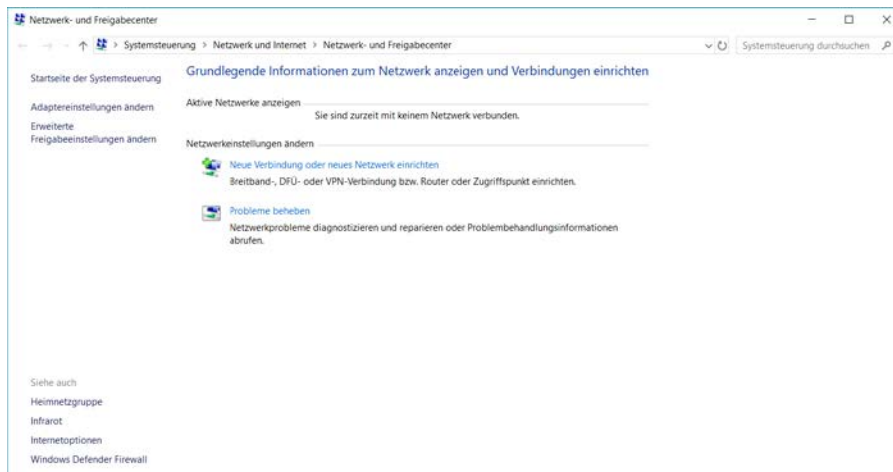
Netzwerk- und Freigabecenter

Systemsteuerung > Netzwerk und Internet > Netzwerk- und Freigabecenter

Systemsteuerung durchsuchen

Startseite der Systemsteuerung

Adaptereinstellungen ändern

Erweiterte Freigabeeinstellungen ändern

Grundlegende Informationen zum Netzwerk anzeigen und Verbindungen einrichten

Aktive Netzwerke anzeigen

Sie sind zurzeit mit keinem Netzwerk verbunden.

Netzwerkeinstellungen ändern

Neue Verbindung oder neues Netzwerk einrichten

Breitband-, DFÜ- oder VPN-Verbindung bzw. Router oder Zugriffspunkt einrichten.

Probleme beheben

Netzwerkprobleme diagnostizieren und reparieren oder Problembehandlungsinformationen abrufen.

Siehe auch

Heimnetzgruppe

Infrarot

Internetoptionen

Windows Defender Firewall